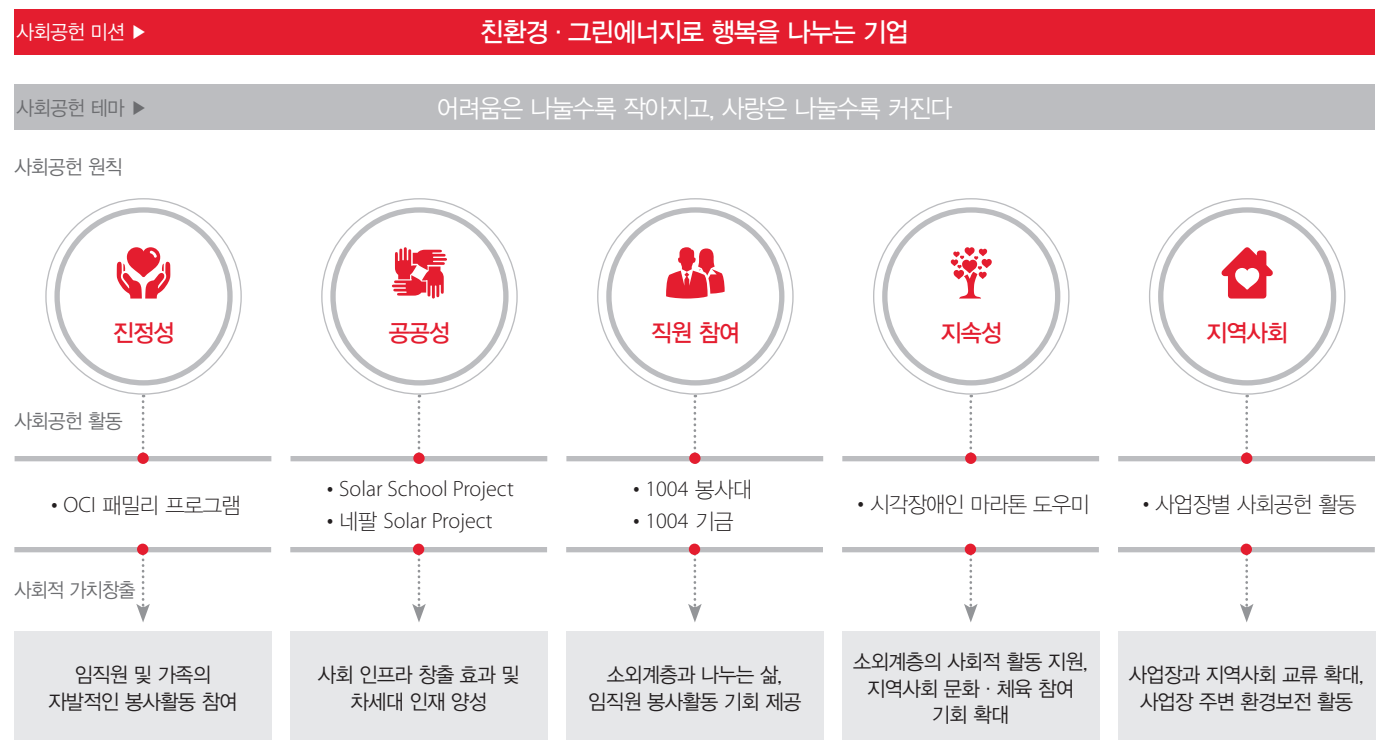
사회공헌 미션 ▶ 친환경 · 그린에너지로 행복을 나누는 기업

사회공헌 테마 ▶ 어려움은 나눌수록 작아지고, 사랑은 나눌수록 커진다

사회공헌 원칙

진정성

공공성

직원 참여

지속성

지역사회

사회공헌 활동

• OCI 패밀리 프로그램

• Solar School Project
• 네팔 Solar Project

• 1004 봉사대
• 1004 기금

• 시각장애인 마라톤 도우미

• 사업장별 사회공헌 활동

사회적 가치창출

임직원 및 가족의 자발적인 봉사활동 참여

사회 인프라 창출 효과 및 차세대 인재 양성

소외계층과 나누는 삶, 임직원 봉사활동 기회 제공

소외계층의 사회적 활동 지원, 지역사회 문화 · 체육 참여 기회 확대

사업장과 지역사회 교류 확대, 사업장 주변 환경보전 활동